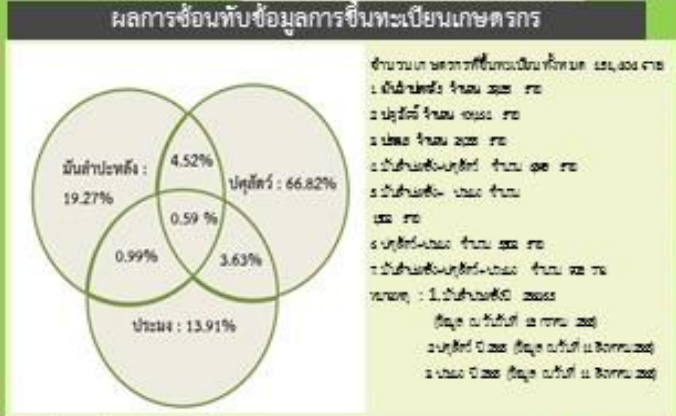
ผลการซ้อนทับข้อมูลการขึ้นทะเบียนเกษตรกร

มันสำปะหลัง : 19.27%

4.52%

ปศุสัตว์ : 66.82%

0.59 %

0.99%

3.63%

ประมง : 13.91%

จำนวนเกษตรกรที่ขึ้นทะเบียนทั้งหมด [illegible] ราย
1.มันสำปะหลัง จำนวน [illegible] ราย
2.ปศุสัตว์ จำนวน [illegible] ราย
3.ประมง จำนวน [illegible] ราย
4.มันสำปะหลัง+ปศุสัตว์ จำนวน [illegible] ราย
5.มันสำปะหลัง+ ประมง จำนวน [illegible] ราย
6.ปศุสัตว์+ประมง จำนวน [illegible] ราย
7.มันสำปะหลัง+ปศุสัตว์+ประมง จำนวน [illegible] ราย
หมายเหตุ : 1.มันสำปะหลังปี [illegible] (ข้อมูล ณ วันที่ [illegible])
2.ปศุสัตว์ ปี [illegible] (ข้อมูล ณ วันที่ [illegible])
3.ประมง ปี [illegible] (ข้อมูล ณ วันที่ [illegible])